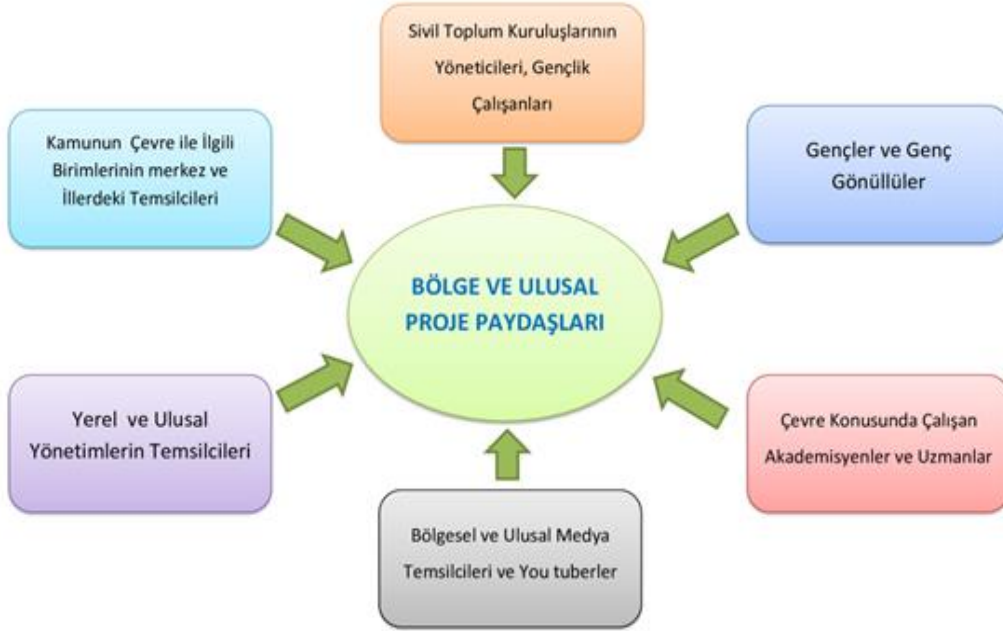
Sivil Toplum Kuruluşlarının Yöneticileri, Gençlik Çalışanları

Kamunun Çevre ile İlgili Birimlerinin merkez ve İllerdeki Temsilcileri

Gençler ve Genç Gönüllüler

BÖLGE VE ULUSAL PROJE PAYDAŞLARI

Yerel ve Ulusal Yönetimlerin Temsilcileri

Çevre Konusunda Çalışan Akademisyenler ve Uzmanlar

Bölgesel ve Ulusal Medya Temsilcileri ve You tuberler